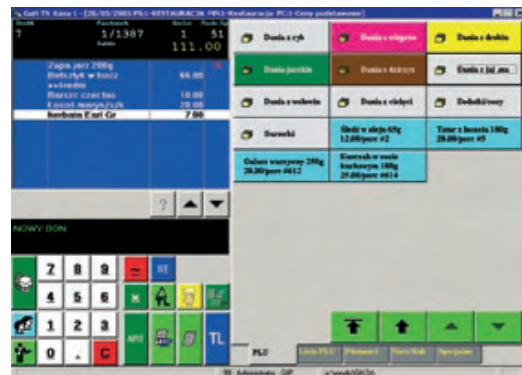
Gafi TS Kasa 1 - [28/03/2001 PLU: RESTAURACJA 4812 Restauracja PC:1-Ceny podstawowe]

Stolik
7

Rachunek
1/1387

Gości
1

Pozycja
51

Saldo
111.00

Zupa jarz 200g
Befsztyk w sosie
własnym
Barszcz czerwo
Kasza manna/s/k
herbata Earl Gr

66.00

10.00
28.00
7.00

?

NOWY BON

7 8 9
4 5 6
1 2 3
0 . C

ST

TL

Dania z ryb
Dania z wieprza
Dania z drobiu
Dania jarskie
Dania z dziczyzn
Dania z jaj ,mo
Dania z wołowin
Dania z cielęci
Dodatki/surowy
Surówki
Śledź w oleju 65g 12.00/porc #2
Tatar z łososia 100g 28.00/porc #5
Gulasz warzywny 250g 26.00/porc #612
Kurczak w sosie kurkowym 180g 25.00/porc #614

PLU
Lista PLU
Płatności
Stan Kab
Specjalne

TS Administrator SVP